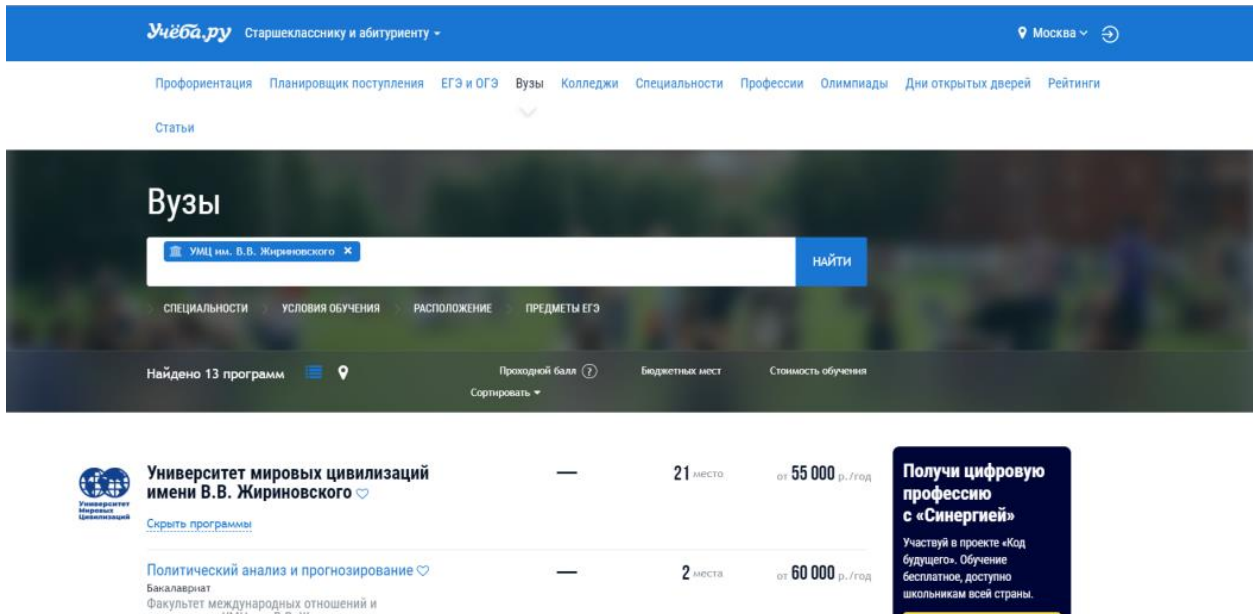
Учёба.ру Старшекласснику и абитуриенту

Москва

Профориентация Планировщик поступления ЕГЭ и ОГЭ Вузы Колледжи Специальности Профессии Олимпиады Дни открытых дверей Рейтинги Статьи

Вузы

УМЦ им. В.В. Жириновского ×

НАЙТИ

СПЕЦИАЛЬНОСТИ УСЛОВИЯ ОБУЧЕНИЯ РАСПОЛОЖЕНИЕ ПРЕДМЕТЫ ЕГЭ

Найдено 13 программ

Проходной балл ? Бюджетных мест Стоимость обучения

Сортировать

Университет Мировых Цивилизаций

Университет мировых цивилизаций имени В.В. Жириновского

Скрыть программы

— 21 место от 55 000 р./год

Политический анализ и прогнозирование

Бакалавриат

Факультет международных отношений и

— 2 места от 60 000 р./год

Получи цифровую профессию с «Синергией»

Участвуй в проекте «Код будущего». Обучение бесплатное, доступно школьникам всей страны.